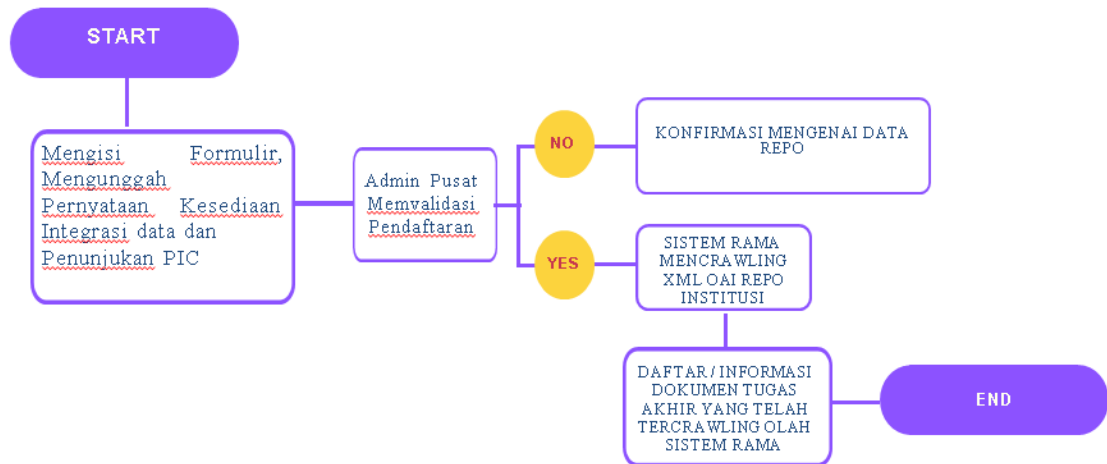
START

Mengisi Formulir, Mengunggah Pernyataan Kesediaan Integrasi data dan Penunjukan PIC

Admin Pusat Memvalidasi Pendaftaran

NO

KONFIRMASI MENGENAI DATA REPO

YES

SISTEM RAMA MENCRAWLING XML OAI REPO INSTITUSI

DAFTAR / INFORMASI DOKUMEN TUGAS AKHIR YANG TELAH TERCRAWLING OLAH SISTEM RAMA

END